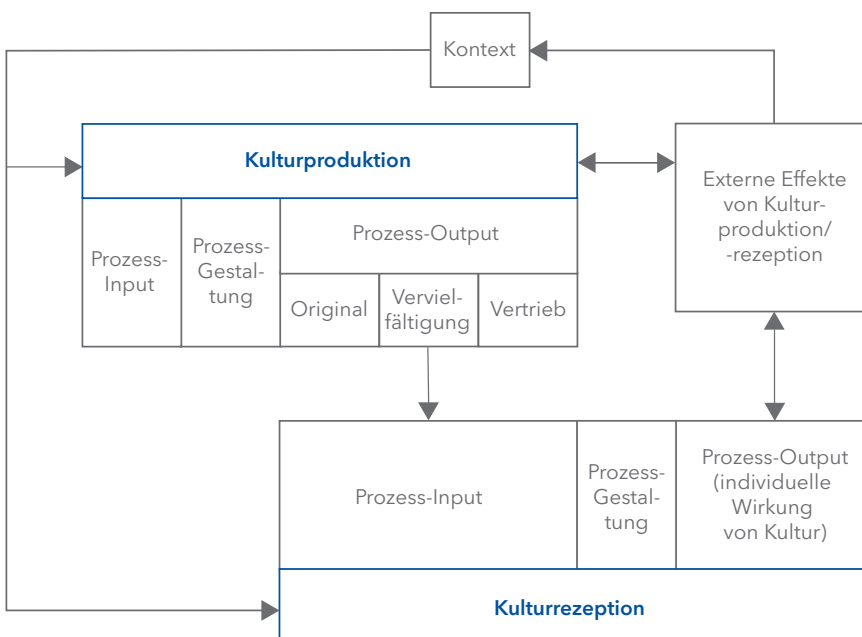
Kontext

Kulturproduktion

Prozess-Input

Prozess-Gestaltung

Prozess-Output

Original

Vervielfältigung

Vertrieb

Externe Effekte von Kulturproduktion/ -rezeption

Prozess-Input

Prozess-Gestaltung

Prozess-Output (individuelle Wirkung von Kultur)

Kulturrezeption